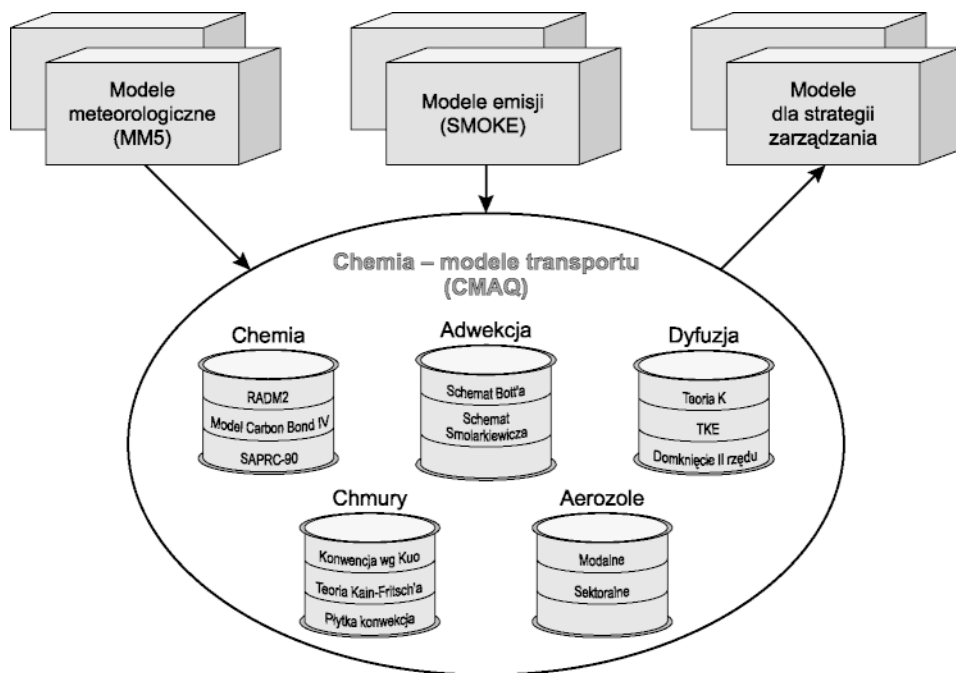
Modele meteorologiczne (MM5)

Modele emisji (SMOKE)

Modele dla strategii zarządzania

Chemia – modele transportu (CMAQ)

Chemia

RADM2

Model Carbon Bond IV

SAPRC-90

Adwekcja

Schemat Bott'a

Schemat Smolarkiewicza

Dyfuzja

Teoria K

TKE

Domknięcie II rzędu

Chmury

Konwencja wg Kuo

Teoria Kain-Fritsch'a

Płytka konwekcja

Aerozole

Modalne

Sektoralne